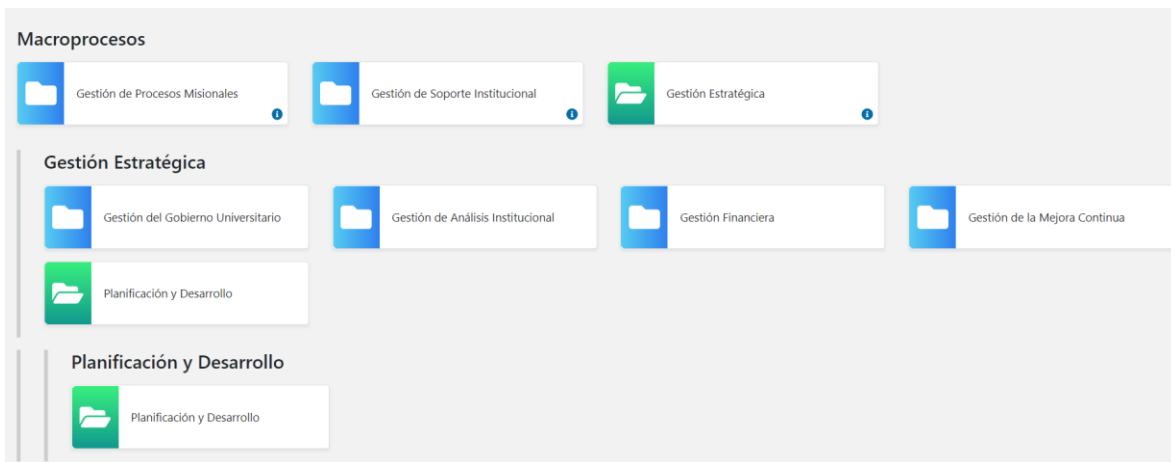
Macroprocesos

Gestión de Procesos Misionales

Gestión de Soporte Institucional

Gestión Estratégica

Gestión Estratégica

Gestión del Gobierno Universitario

Gestión de Análisis Institucional

Gestión Financiera

Gestión de la Mejora Continua

Planificación y Desarrollo

Planificación y Desarrollo

Planificación y Desarrollo